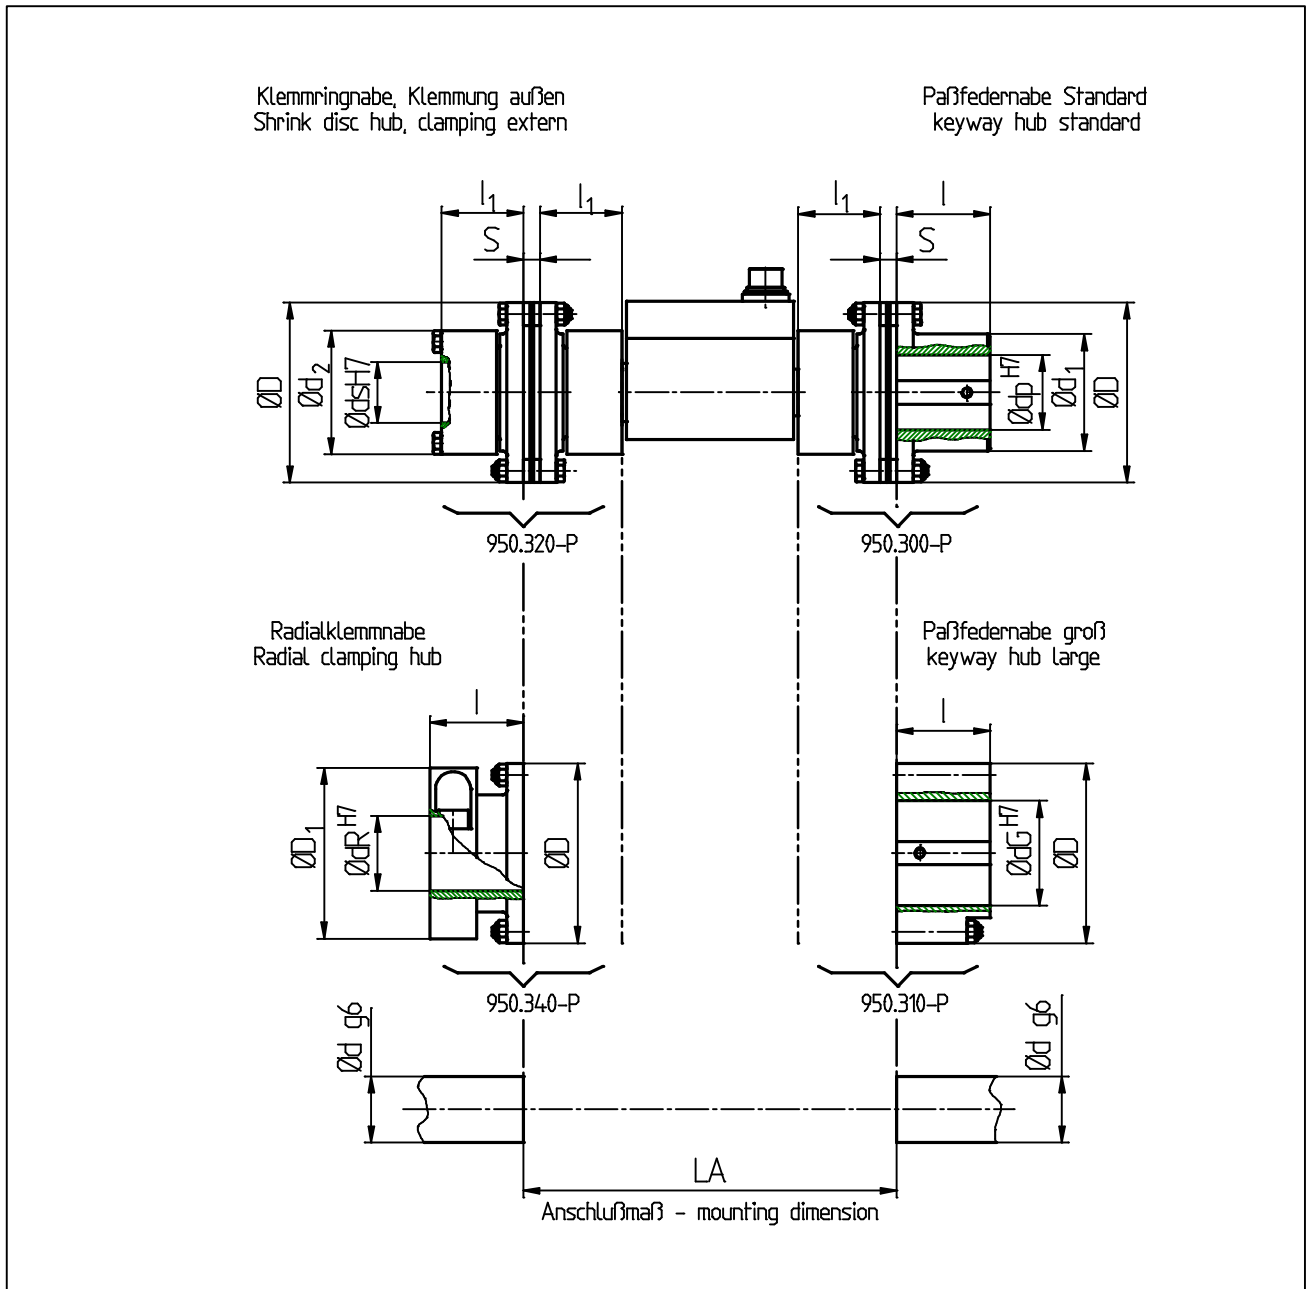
Klemmringnabe, Klemmung außen
Shrink disc hub, clamping extern

Paßfedernabe Standard
keyway hub standard

$l_1$ $l_1$ $l_1$ $l$

S S

ØD $Ød_2$ $ØdS^{H7}$

$ØdP^{H7}$ $Ød_1$ ØD

950.320-P

950.300-P

Radialklemmnabe
Radial clamping hub

Paßfedernabe groß
keyway hub large

l l

$ØD_1$ $ØdR^{H7}$ ØD

$ØdG^{H7}$ ØD

950.340-P

950.310-P

Ød g6 Ød g6

LA

Anschlußmaß - mounting dimension